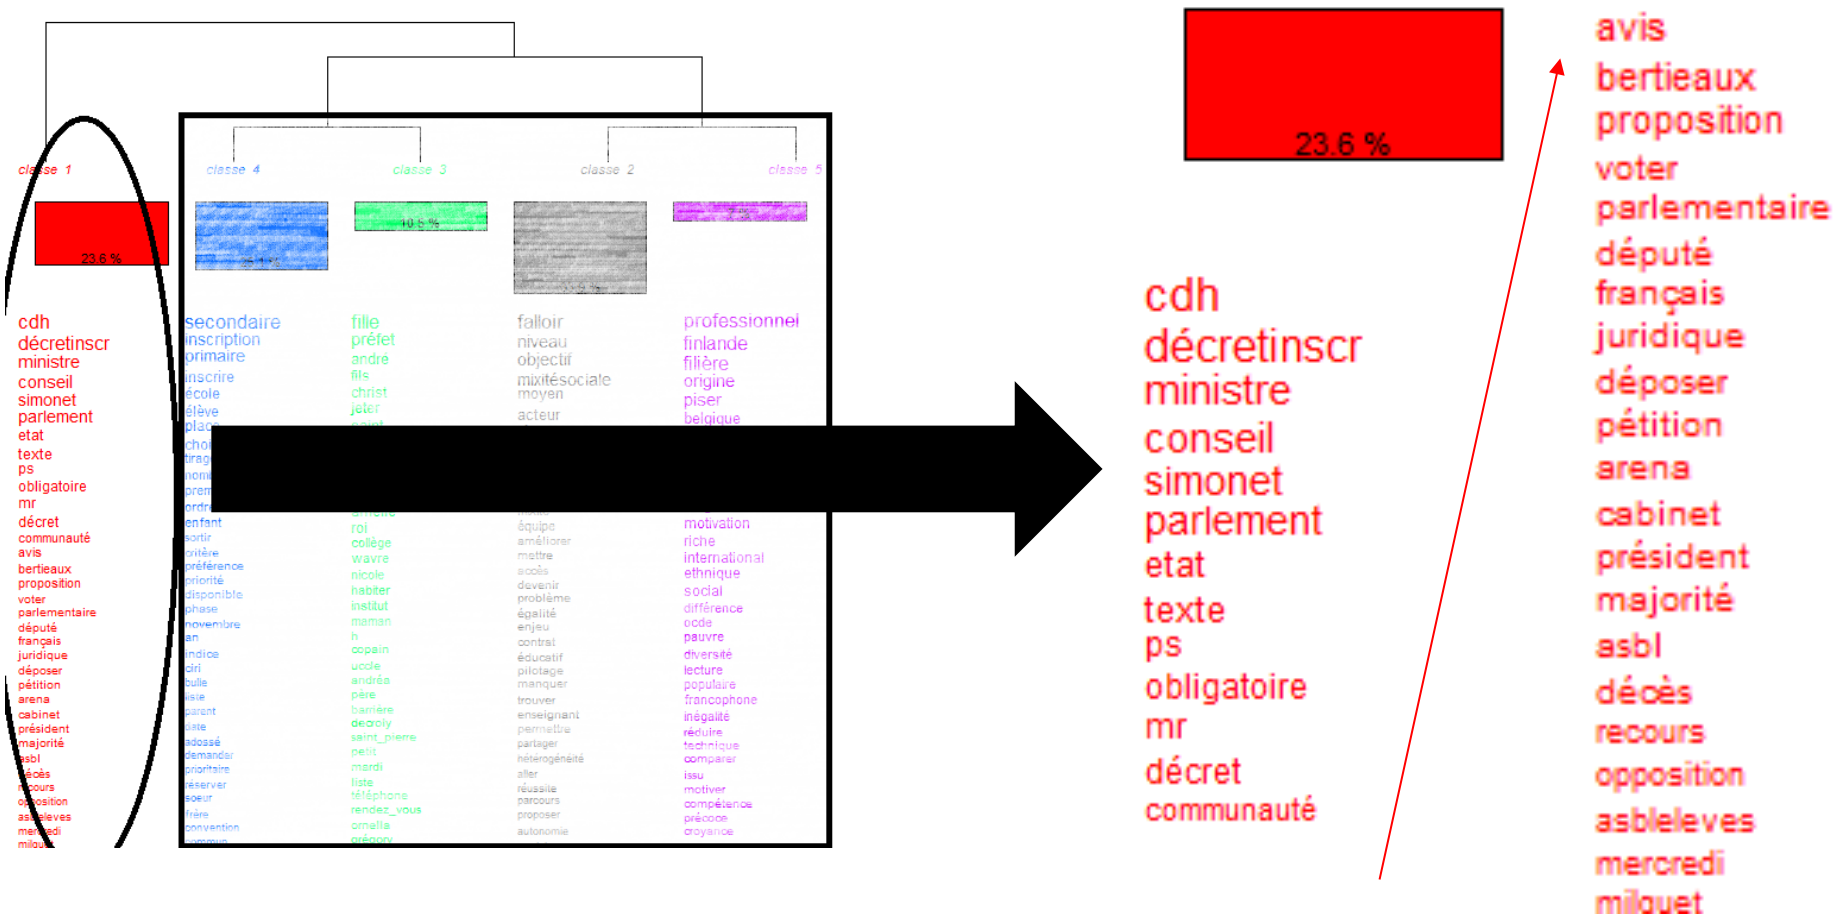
classe 1

23.6 %

cdh
décretinscr
ministre
conseil
simonet
parlement
etat
texte
ps
obligatoire
mr
décret
communauté
avis
bertieaux
proposition
voter
parlementaire
député
français
juridique
déposer
pétition
arena
cabinet
président
majorité
asbl
décès
recours
opposition
asbleleves
mercredi
milquet

classe 4

secondaire
inscription
primaire
inscrire
école
élève
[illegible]
enfant
sortir
critère
préférence
priorité
disponible
phase
novembre
an
indice
ciri
bulle
liste
parent
date
adossé
demander
prioritaire
réserver
soeur
frère
convention
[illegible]

classe 3

10.8 %

fille
préfet
andré
fils
christ
jeter
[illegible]
roi
collège
wavre
nicole
habiter
institut
maman
h
copain
uccle
andréa
père
barrière
decroly
saint_pierre
petit
mardi
liste
téléphone
rendez_vous
amélie
grégory

classe 2

falloir
niveau
objectif
mixitésociale
moyen
acteur
équipe
améliorer
mettre
accès
devenir
problème
égalité
enjeu
contrat
éducatif
pilotage
manquer
trouver
enseignant
permettre
partager
hétérogénéité
aller
réussite
parcours
proposer
autonomie

classe 5

professionnel
finlande
filière
origine
piser
belgique
motivation
riche
international
ethnique
social
différence
ocde
pauvre
diversité
lecture
populaire
francophone
inégalité
réduire
technique
comparer
issu
motiver
compétence
précoce
croyance

23.6 %

cdh
décretinscr
ministre
conseil
simonet
parlement
etat
texte
ps
obligatoire
mr
décret
communauté

avis
bertieaux
proposition
voter
parlementaire
député
français
juridique
déposer
pétition
arena
cabinet
président
majorité
asbl
décès
recours
opposition
asbleleves
mercredi
milquet